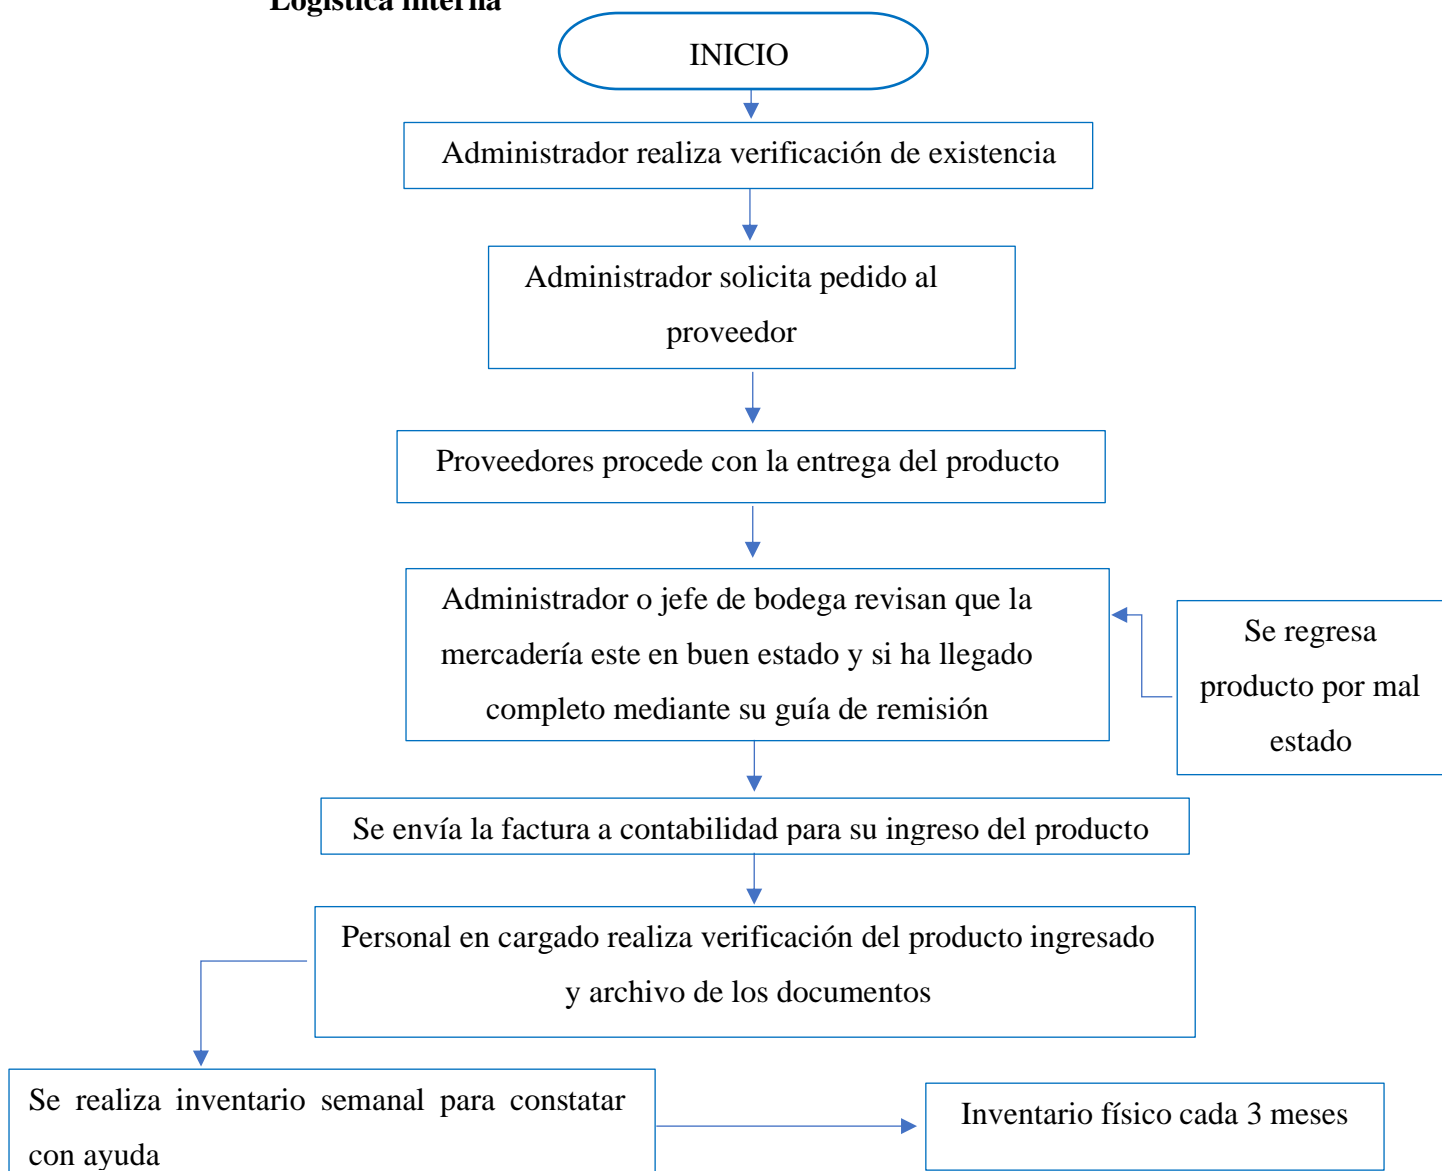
Logística interna

INICIO

Administrador realiza verificación de existencia

Administrador solicita pedido al proveedor

Proveedores procede con la entrega del producto

Administrador o jefe de bodega revisan que la mercadería este en buen estado y si ha llegado completo mediante su guía de remisión

Se regresa producto por mal estado

Se envía la factura a contabilidad para su ingreso del producto

Personal en cargado realiza verificación del producto ingresado y archivo de los documentos

Se realiza inventario semanal para constatar con ayuda

Inventario físico cada 3 meses